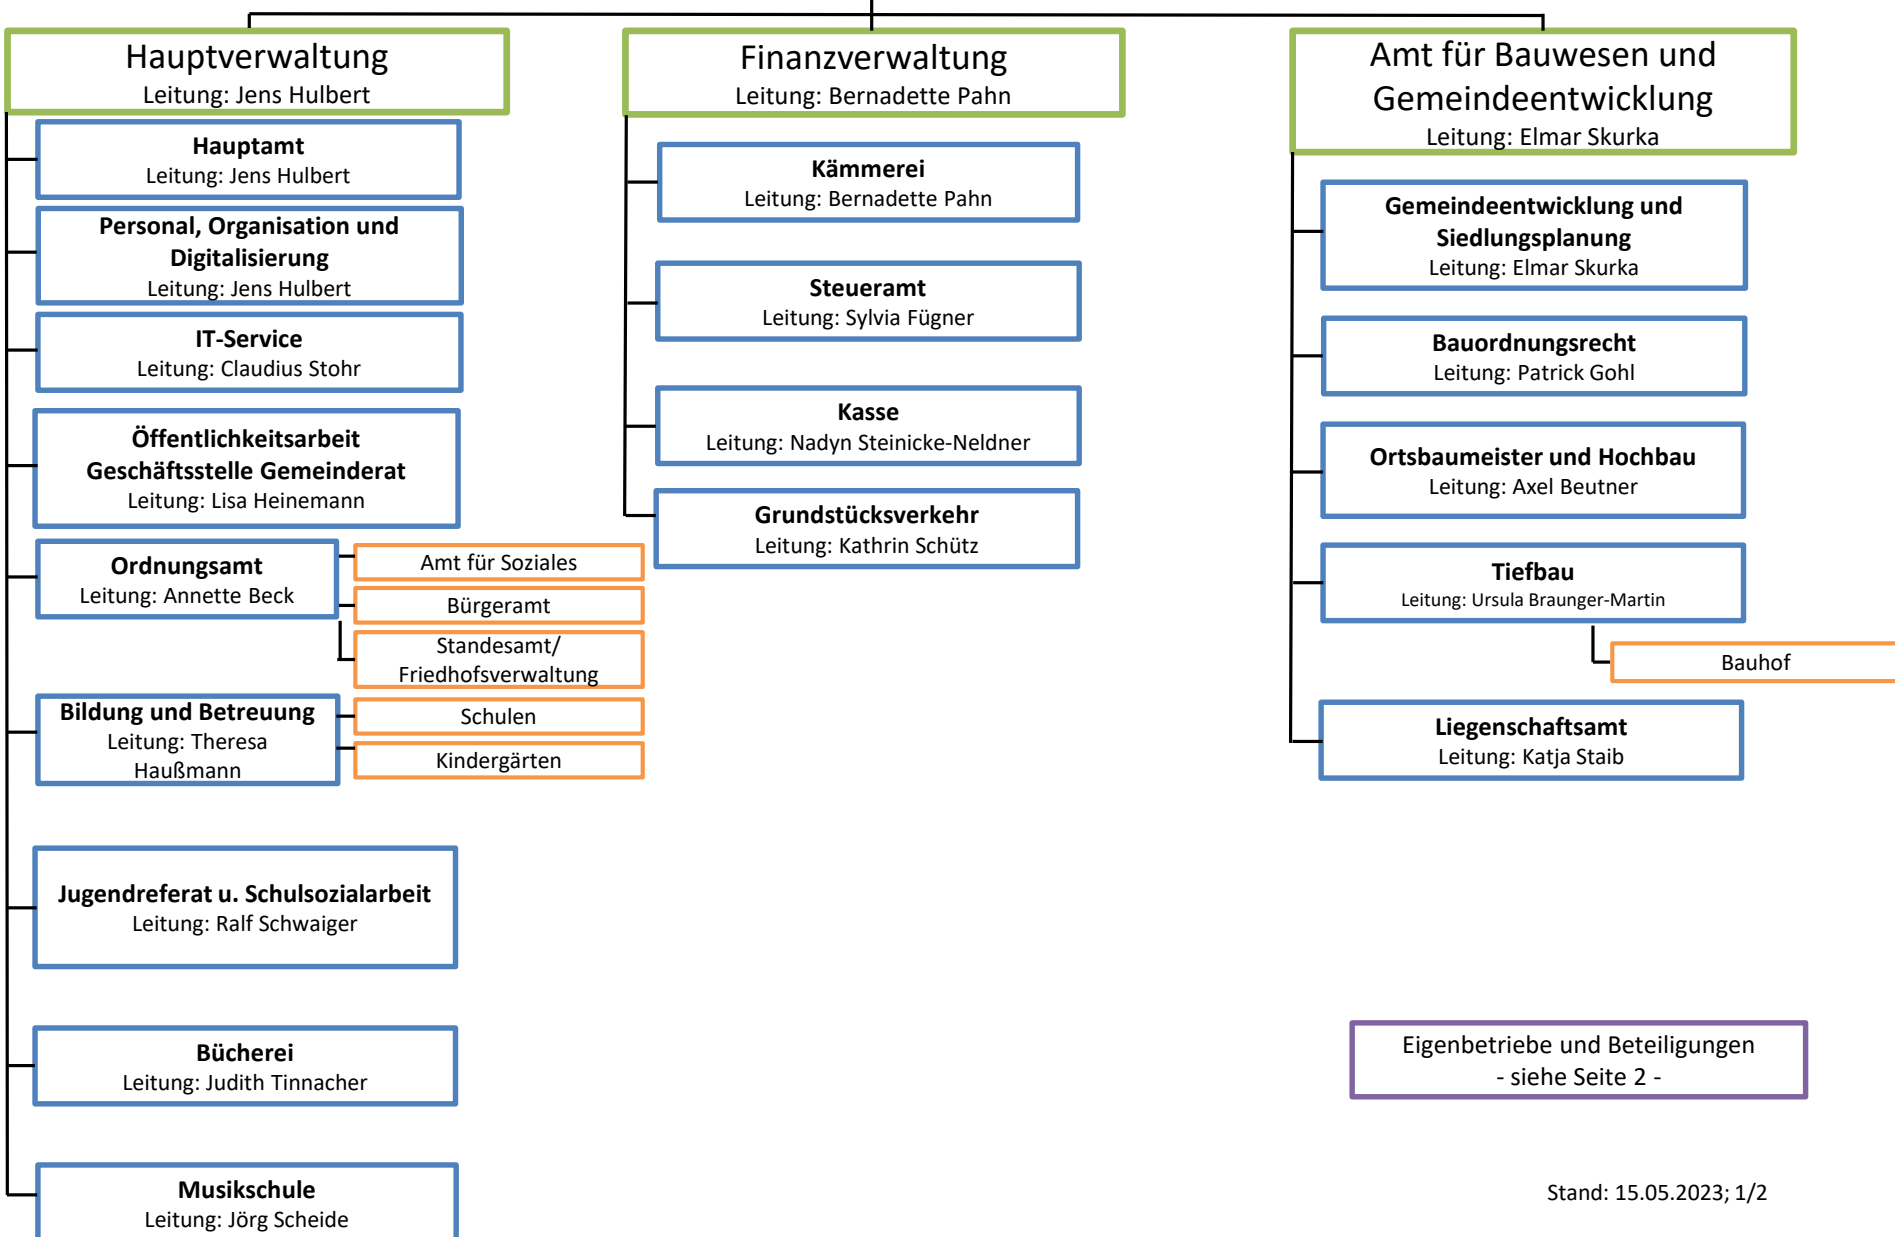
Hauptverwaltung
Leitung: Jens Hulbert

Hauptamt
Leitung: Jens Hulbert

Personal, Organisation und Digitalisierung
Leitung: Jens Hulbert

IT-Service
Leitung: Claudius Stohr

Öffentlichkeitsarbeit Geschäftsstelle Gemeinderat
Leitung: Lisa Heinemann

Ordnungsamt
Leitung: Annette Beck

Amt für Soziales

Bürgeramt

Standesamt/ Friedhofsverwaltung

Bildung und Betreuung
Leitung: Theresa Haußmann

Schulen

Kindergärten

Jugendreferat u. Schulsozialarbeit
Leitung: Ralf Schwaiger

Bücherei
Leitung: Judith Tinnacher

Musikschule
Leitung: Jörg Scheide

Finanzverwaltung
Leitung: Bernadette Pahn

Kämmerei
Leitung: Bernadette Pahn

Steueramt
Leitung: Sylvia Fügner

Kasse
Leitung: Nadyn Steinicke-Neldner

Grundstücksverkehr
Leitung: Kathrin Schütz

Amt für Bauwesen und Gemeindeentwicklung
Leitung: Elmar Skurka

Gemeindeentwicklung und Siedlungsplanung
Leitung: Elmar Skurka

Bauordnungsrecht
Leitung: Patrick Gohl

Ortsbaumeister und Hochbau
Leitung: Axel Beutner

Tiefbau
Leitung: Ursula Braunger-Martin

Bauhof

Liegenschaftsamt
Leitung: Katja Staib

Eigenbetriebe und Beteiligungen
- siehe Seite 2 -

Stand: 15.05.2023; 1/2